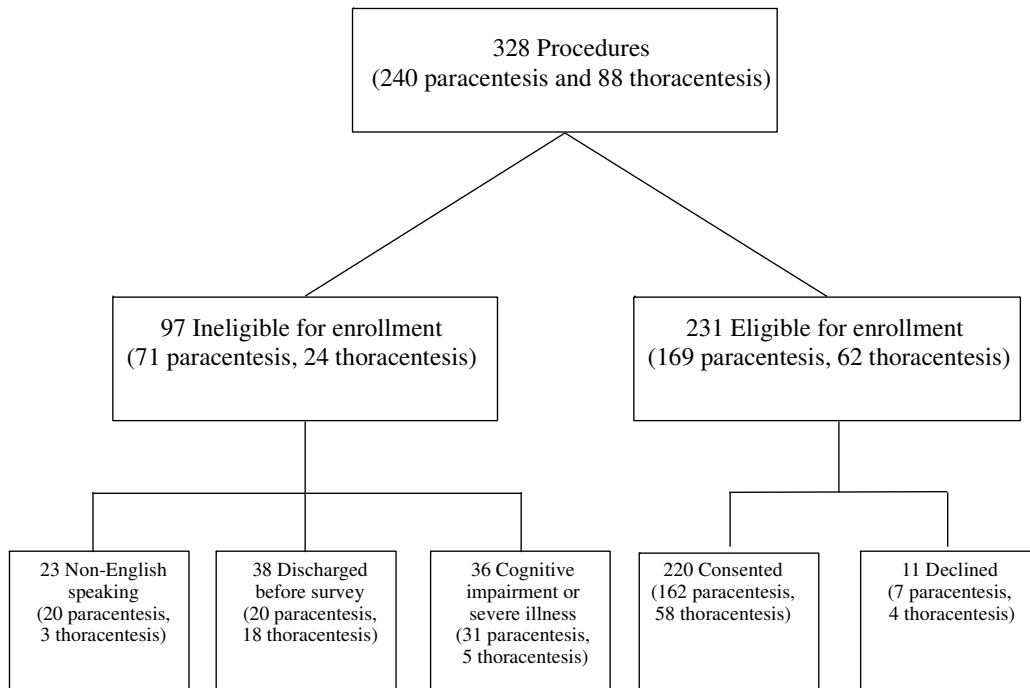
328 Procedures
(240 paracentesis and 88 thoracentesis)

97 Ineligible for enrollment
(71 paracentesis, 24 thoracentesis)

231 Eligible for enrollment
(169 paracentesis, 62 thoracentesis)

23 Non-English speaking
(20 paracentesis, 3 thoracentesis)

38 Discharged before survey
(20 paracentesis, 18 thoracentesis)

36 Cognitive impairment or severe illness
(31 paracentesis, 5 thoracentesis)

220 Consented
(162 paracentesis, 58 thoracentesis)

11 Declined
(7 paracentesis, 4 thoracentesis)